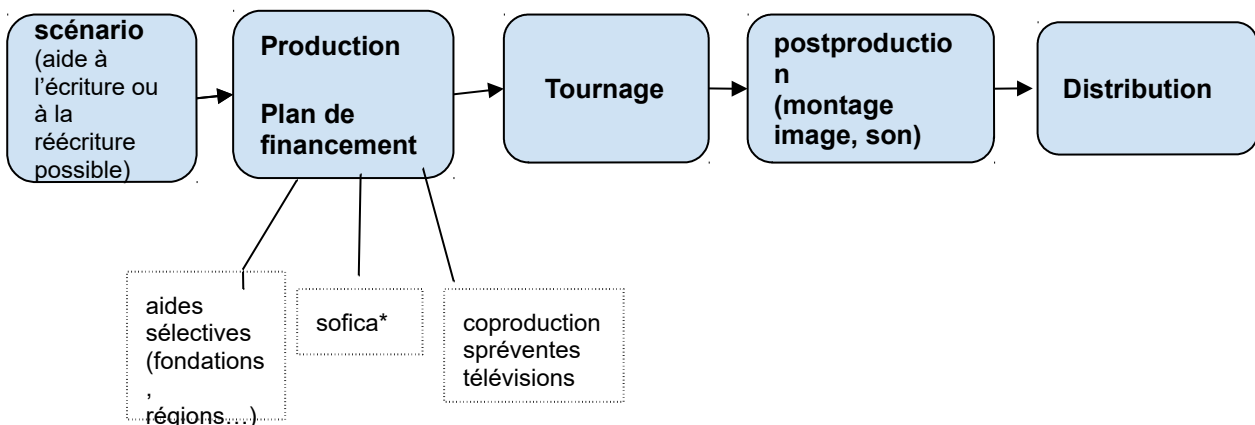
scénario (aide à l'écriture ou à la réécriture possible)

Production

Plan de financement

Tournage

postproduction (montage image, son)

Distribution

aides sélectives (fondations, régions…)

sofica*

coproduction spréventes télévisions